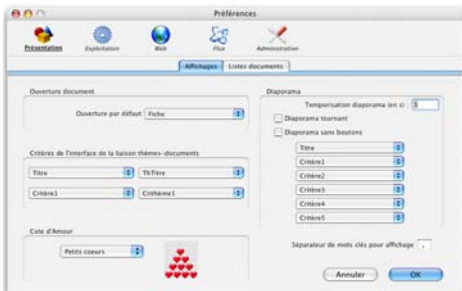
Préférences

Présentation Exploitation Web Flux Administration

Affichages Listes documents

Ouverture document

Ouverture par défaut Fiche

Critères de l'interface de la liaison thèmes-documents

Titre ThTitre

Critère1 Critthème1

Cote d'Amour

Petits coeurs

Diaporama

Temporisation diaporama (en s) 5

Diaporama tournant

Diaporama sans boutons

Titre

Critère1

Critère2

Critère3

Critère4

Critère5

Séparateur de mots clés pour affichage ,

Annuler OK